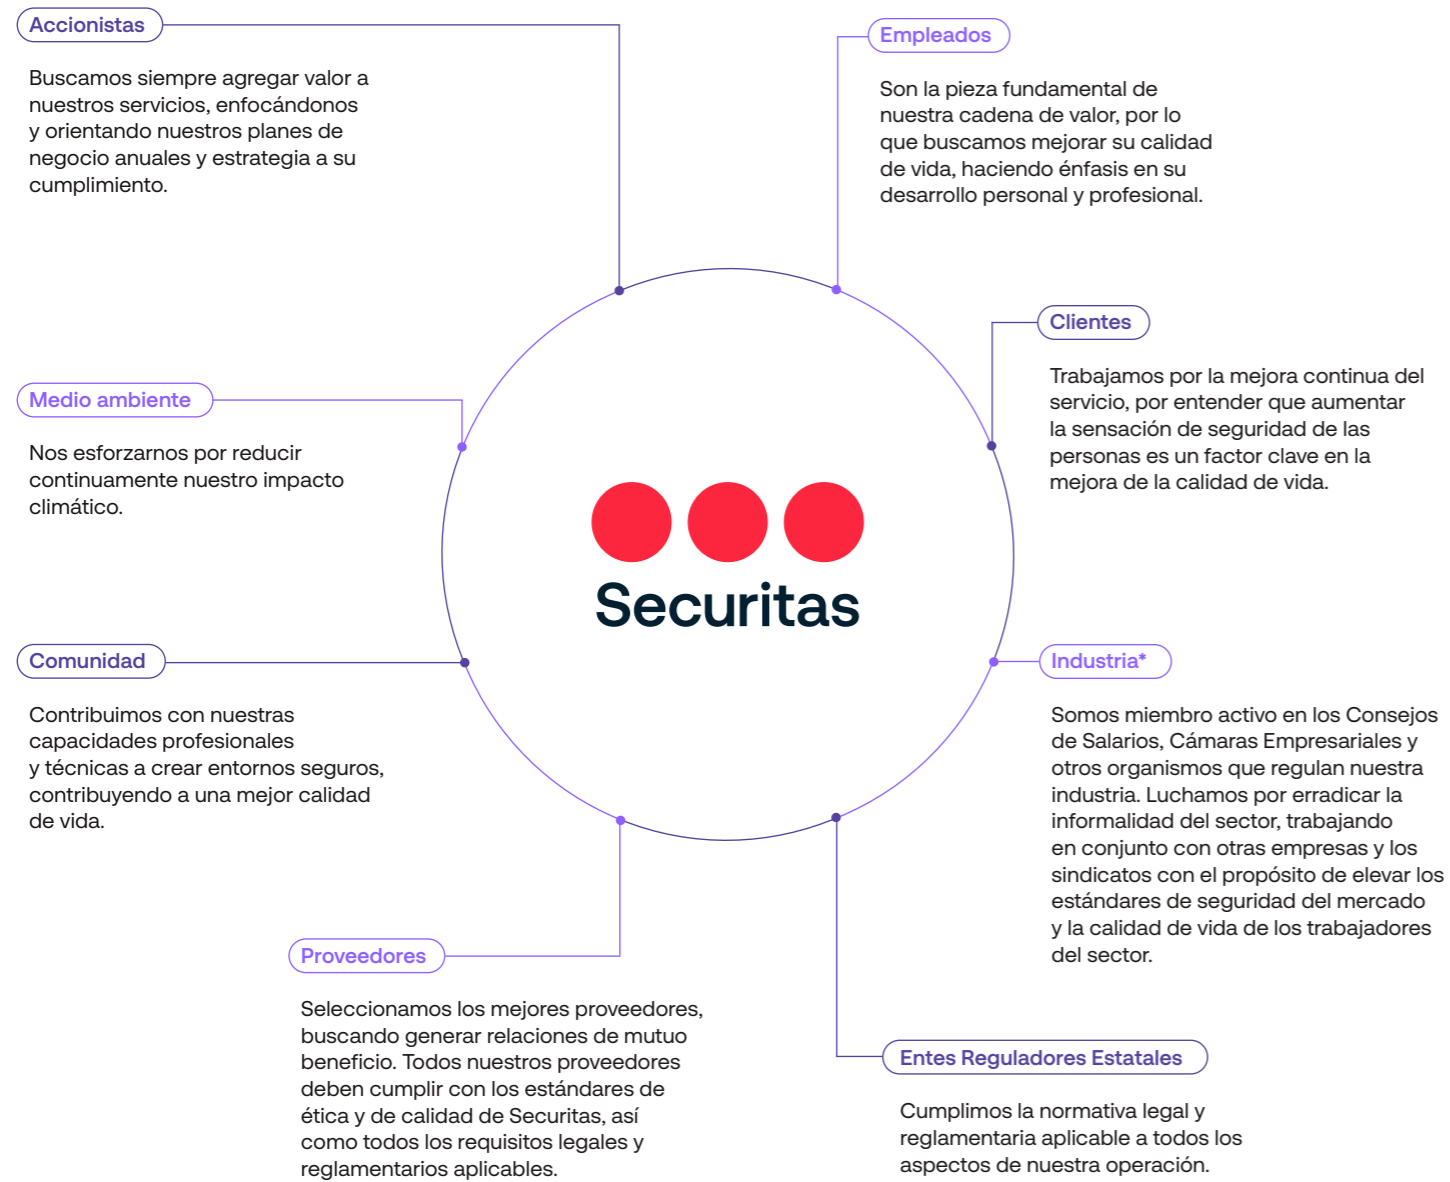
Accionistas

Buscamos siempre agregar valor a nuestros servicios, enfocándonos y orientando nuestros planes de negocio anuales y estrategia a su cumplimiento.

Empleados

Son la pieza fundamental de nuestra cadena de valor, por lo que buscamos mejorar su calidad de vida, haciendo énfasis en su desarrollo personal y profesional.

Clientes

Trabajamos por la mejora continua del servicio, por entender que aumentar la sensación de seguridad de las personas es un factor clave en la mejora de la calidad de vida.

Medio ambiente

Nos esforzarnos por reducir continuamente nuestro impacto climático.

Securitas

Comunidad

Contribuimos con nuestras capacidades profesionales y técnicas a crear entornos seguros, contribuyendo a una mejor calidad de vida.

Industria*

Somos miembro activo en los Consejos de Salarios, Cámaras Empresariales y otros organismos que regulan nuestra industria. Luchamos por erradicar la informalidad del sector, trabajando en conjunto con otras empresas y los sindicatos con el propósito de elevar los estándares de seguridad del mercado y la calidad de vida de los trabajadores del sector.

Proveedores

Seleccionamos los mejores proveedores, buscando generar relaciones de mutuo beneficio. Todos nuestros proveedores deben cumplir con los estándares de ética y de calidad de Securitas, así como todos los requisitos legales y reglamentarios aplicables.

Entes Reguladores Estatales

Cumplimos la normativa legal y reglamentaria aplicable a todos los aspectos de nuestra operación.